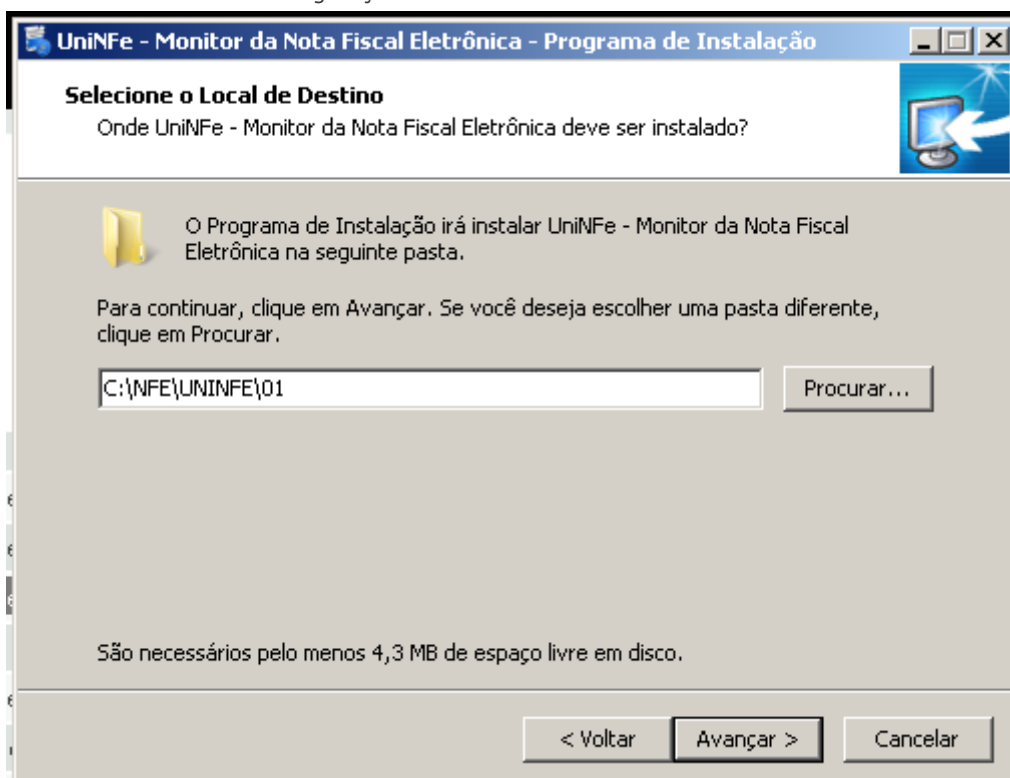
UniNFe - Monitor da Nota Fiscal Eletrônica - Programa de Instalação

Selecione o Local de Destino
Onde UniNFe - Monitor da Nota Fiscal Eletrônica deve ser instalado?

O Programa de Instalação irá instalar UniNFe - Monitor da Nota Fiscal Eletrônica na seguinte pasta.

Para continuar, clique em Avançar. Se você deseja escolher uma pasta diferente, clique em Procurar.

C:\NFE\UNINFE\01

Procurar...

São necessários pelo menos 4,3 MB de espaço livre em disco.

< Voltar

Avançar >

Cancelar